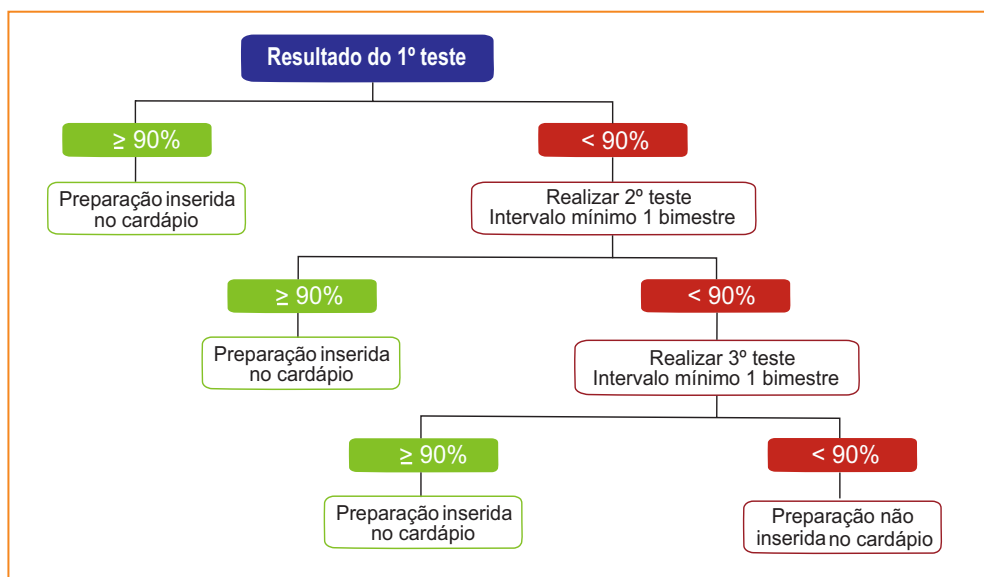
Resultado do 1º teste

≥ 90%

Preparação inserida no cardápio

< 90%

Realizar 2º teste
Intervalo mínimo 1 bimestre

≥ 90%

Preparação inserida no cardápio

< 90%

Realizar 3º teste
Intervalo mínimo 1 bimestre

≥ 90%

Preparação inserida no cardápio

< 90%

Preparação não inserida no cardápio